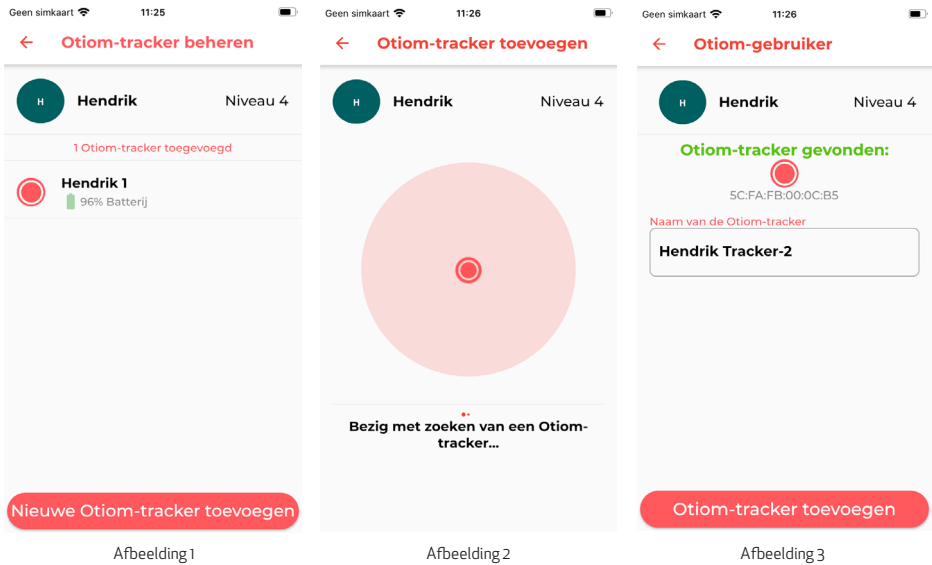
Geen simkaart 11:25

Otiom-tracker beheren

H Hendrik Niveau 4

1 Otiom-tracker toegevoegd

Hendrik 1
96% Batterij

Nieuwe Otiom-tracker toevoegen

Afbeelding 1

Geen simkaart 11:26

Otiom-tracker toevoegen

H Hendrik Niveau 4

Bezig met zoeken van een Otiom-tracker...

Afbeelding 2

Geen simkaart 11:26

Otiom-gebruiker

H Hendrik Niveau 4

Otiom-tracker gevonden:

5C:FA:FB:00:0C:B5

Naam van de Otiom-tracker

Hendrik Tracker-2

Otiom-tracker toevoegen

Afbeelding 3